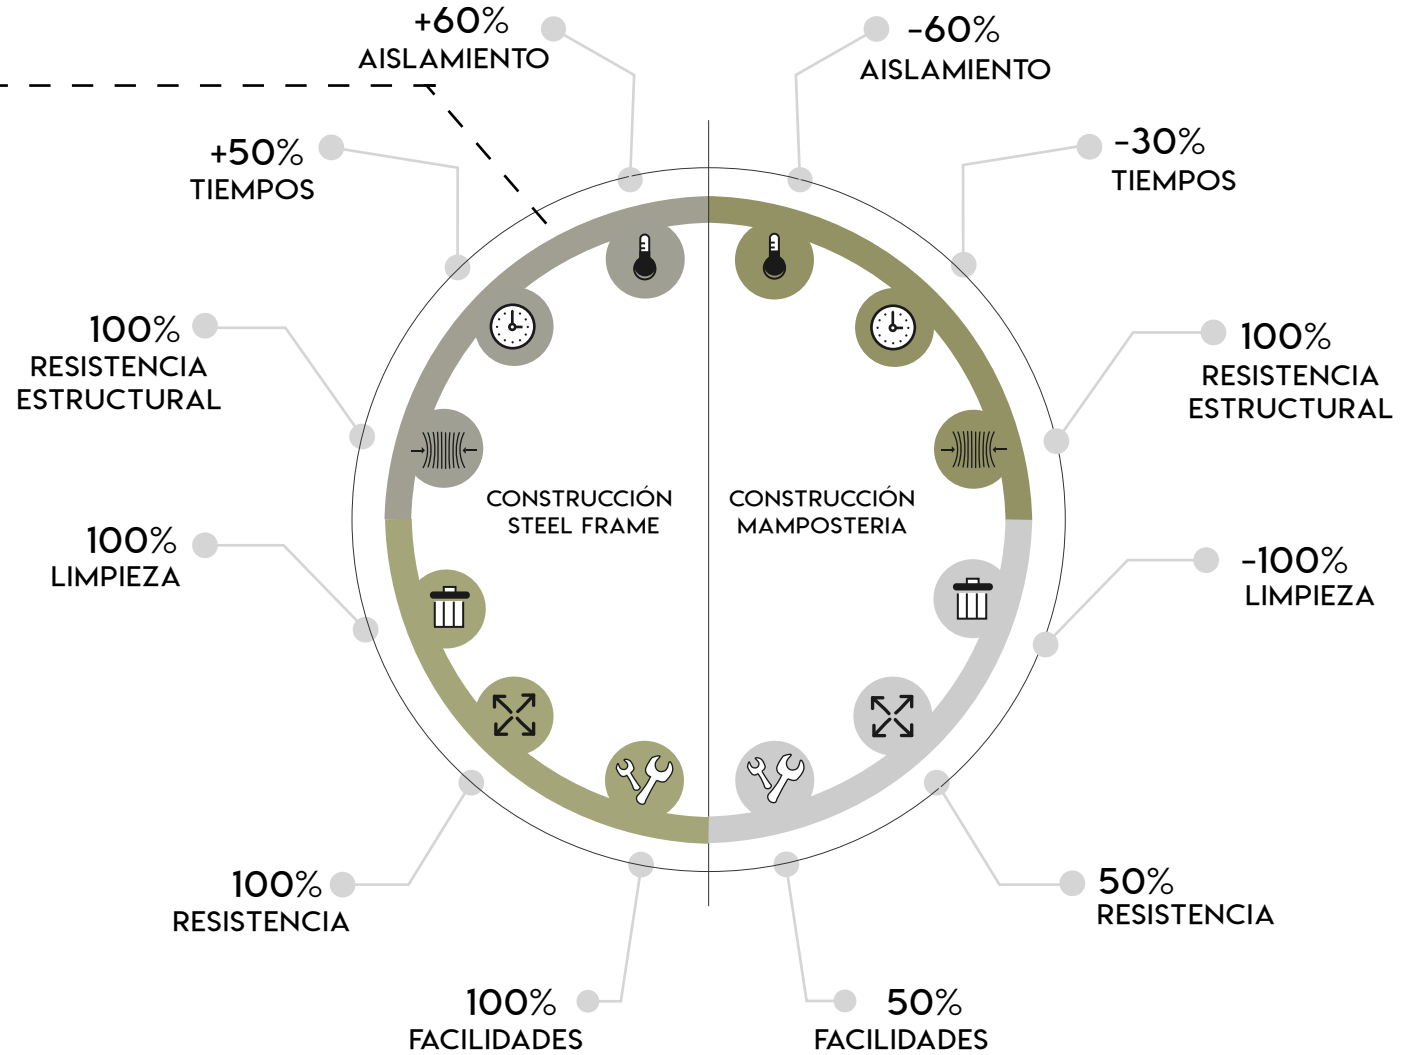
+60%
AISLAMIENTO

-60%
AISLAMIENTO

+50%
TIEMPOS

-30%
TIEMPOS

100%
RESISTENCIA
ESTRUCTURAL

100%
RESISTENCIA
ESTRUCTURAL

CONSTRUCCIÓN
STEEL FRAME

CONSTRUCCIÓN
MAMPOSTERIA

100%
LIMPIEZA

-100%
LIMPIEZA

100%
RESISTENCIA

50%
RESISTENCIA

100%
FACILIDADES

50%
FACILIDADES